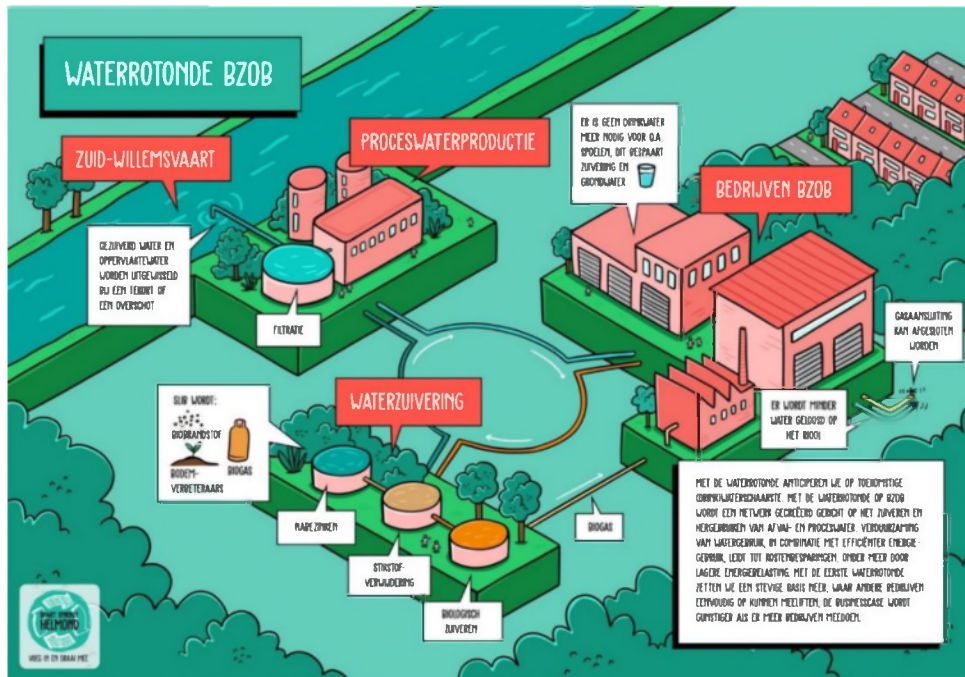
WATERROTONDE BZOB

ZUID-WILLEMSVAART

PROCESWATERPRODUCTIE

ER IS GEEN DRINKWATER MEER NODIG VOOR O.A. SPOELEN, DIT BESPAART ZUIVERING EN GRONDWATER

BEDRIJVEN BZOB

GEZUIVERD WATER EN OPPERVLAKTEWATER WORDEN UITGEWISSELD BIJ EEN TEKORT OF EEN OVERSCHOT

FILTRATIE

GASAANSLUITING KAN AFGESLOTEN WORDEN

SLIB WORDT:

BIOBRANDSTOF

BODEMVERBETERAARS

BIOGAS

WATERZUIVERING

ER WORDT MINDER WATER GELOOSD OP HET RIOOL

NABEZINKEN

STIKSTOFVERWIJDERING

BIOLOGISCH ZUIVEREN

BIOGAS

MET DE WATERROTONDE ANTICIPEREN WE OP TOEKOMSTIGE DRINKWATERSCHAARSTE. MET DE WATERROTONDE OP BZOB WORDT EEN NETWERK GECREËERD GERICHT OP HET ZUIVEREN EN HERGEBRUIKEN VAN AFVAL- EN PROCESWATER. VERDUURZAMING VAN WATERGEBRUIK, IN COMBINATIE MET EFFICIËNTER ENERGIEGEBRUIK, LEIDT TOT KOSTENBESPARINGEN, ONDER MEER DOOR LAGERE ENERGIEBELASTING. MET DE EERSTE WATERROTONDE ZETTEN WE EEN STEVIGE BASIS NEER, WAAR ANDERE BEDRIJVEN EENVOUDIG OP KUNNEN MEELIFTEN. DE BUSINESSCASE WORDT GUNSTIGER ALS ER MEER BEDRIJVEN MEEDOEN.

SMART CIRCULAR HELMOND
HAAK IN EN DRAAI MEE